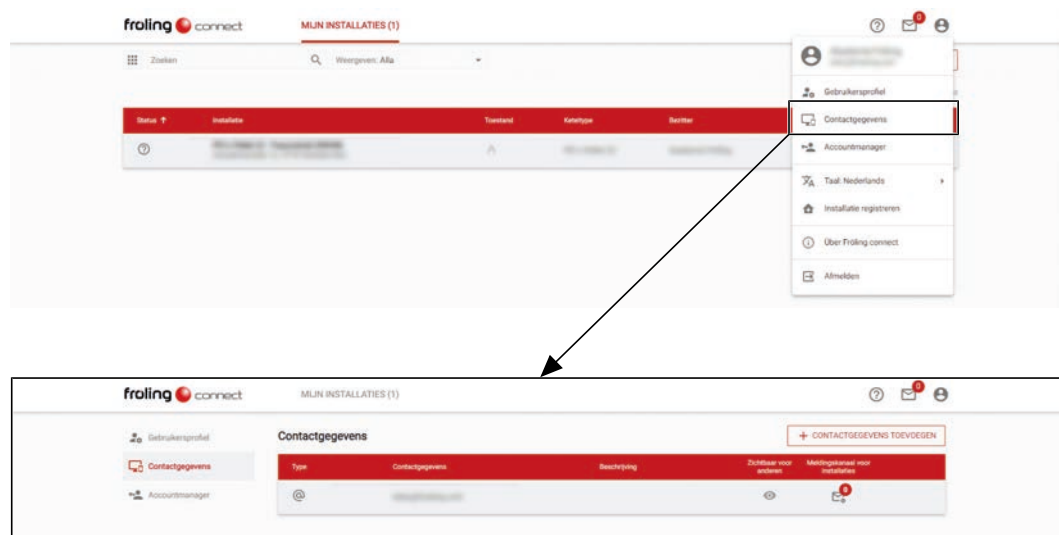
froling connect MIJN INSTALLATIES (1)

0

Zoeken Weergeven: Alle

| Status ↑ | Installatie | Toestand | Keteltype | Bezitter |
|---|---|---|---|---|
| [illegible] | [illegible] | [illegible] | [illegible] | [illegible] |

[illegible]

Gebruikersprofiel
Contactgegevens
Accountmanager
Taal: Nederlands
Installatie registreren
Über Fröling connect
Afmelden

froling connect MIJN INSTALLATIES (1)

0

Gebruikersprofiel
Contactgegevens
Accountmanager

Contactgegevens

+ CONTACTGEGEVENS TOEVOEGEN

| Type | Contactgegevens | Beschrijving | Zichtbaar voor anderen | Meldingskanaal voor installaties |
|---|---|---|---|---|
| @ | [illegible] | | | 0 |